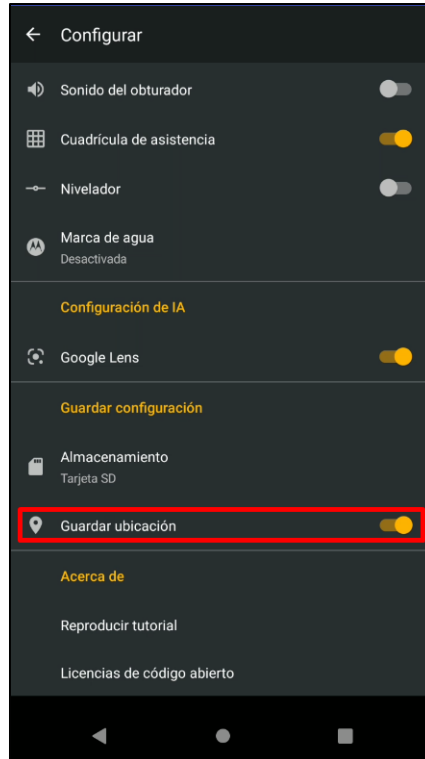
Configurar

Sonido del obturador

Cuadrícula de asistencia

Nivelador

Marca de agua
Desactivada

Configuración de IA

Google Lens

Guardar configuración

Almacenamiento
Tarjeta SD

Guardar ubicación

Acerca de

Reproducir tutorial

Licencias de código abierto